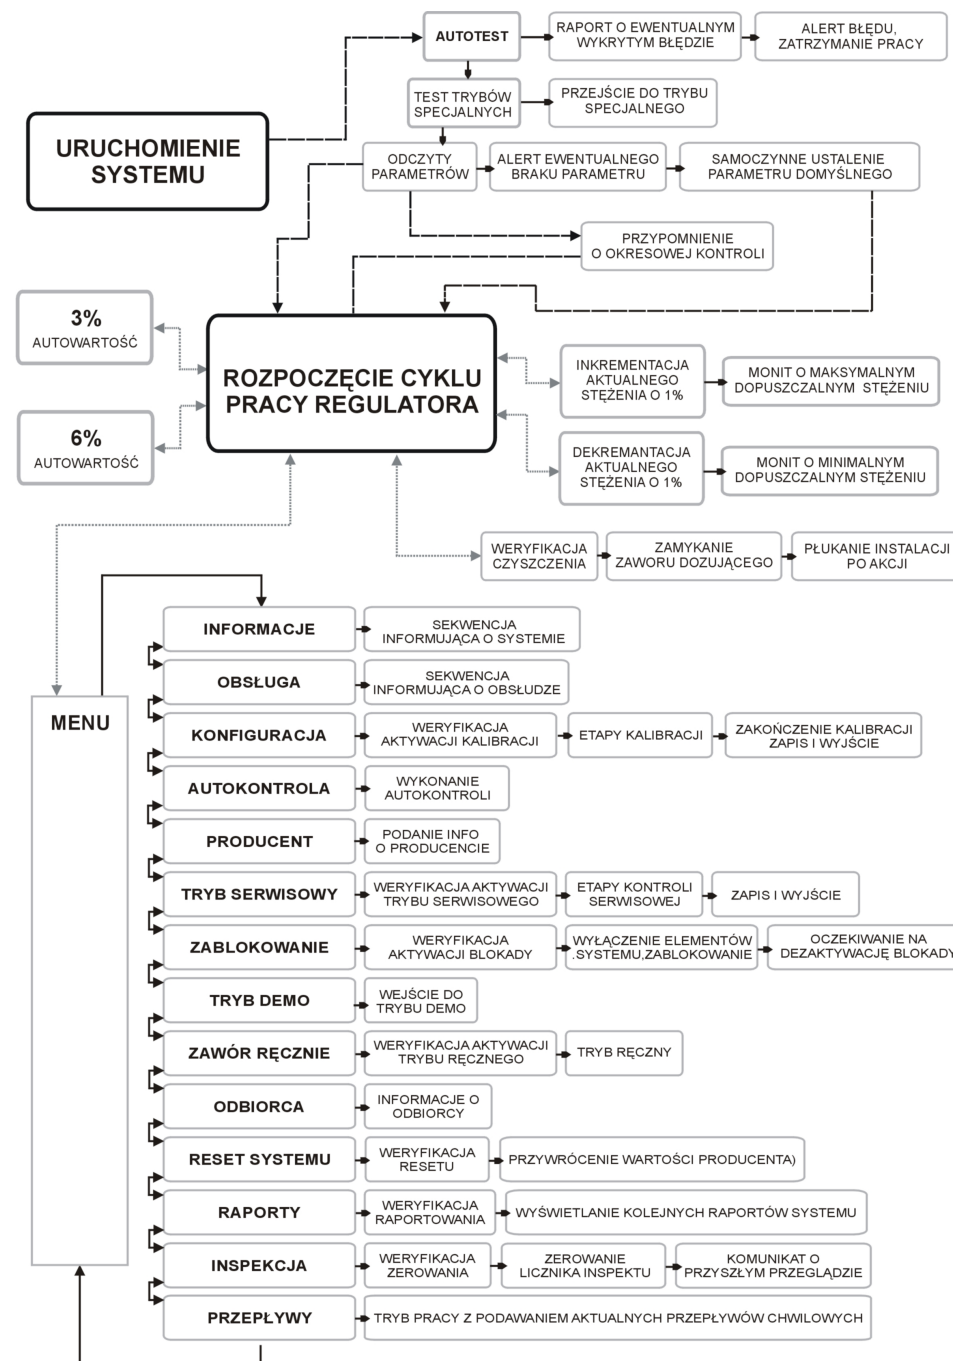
URUCHOMIENIE SYSTEMU

AUTOTEST

RAPORT O EWENTUALNYM WYKRYTYM BŁĘDZIE

ALERT BŁĘDU, ZATRZYMANIE PRACY

TEST TRYBÓW SPECJALNYCH

PRZEJŚCIE DO TRYBU SPECJALNEGO

ODCZYTY PARAMETRÓW

ALERT EWENTUALNEGO BRAKU PARAMETRU

SAMOCZYNNE USTALENIE PARAMETRU DOMYŚLNEGO

PRZYPOMNIENIE O OKRESOWEJ KONTROLI

3% AUTOWARTOŚĆ

6% AUTOWARTOŚĆ

ROZPOCZĘCIE CYKLU PRACY REGULATORA

INKREMENTACJA AKTUALNEGO STĘŻENIA O 1%

MONIT O MAKSYMALNYM DOPUSZCZALNYM STĘŻENIU

DEKREMANTACJA AKTUALNEGO STĘŻENIA O 1%

MONIT O MINIMALNYM DOPUSZCZALNYM STĘŻENIU

WERYFIKACJA CZYSZCZENIA

ZAMYKANIE ZAWORU DOZUJĄCEGO

PŁUKANIE INSTALACJI PO AKCJI

MENU

INFORMACJE

SEKWENCJA INFORMUJĄCA O SYSTEMIE

OBSŁUGA

SEKWENCJA INFORMUJĄCA O OBSŁUDZE

KONFIGURACJA

WERYFIKACJA AKTYWACJI KALIBRACJI

ETAPY KALIBRACJI

ZAKOŃCZENIE KALIBRACJI ZAPIS I WYJŚCIE

AUTOKONTROLA

WYKONANIE AUTOKONTROLI

PRODUCENT

PODANIE INFO O PRODUCENCIE

TRYB SERWISOWY

WERYFIKACJA AKTYWACJI TRYBU SERWISOWEGO

ETAPY KONTROLI SERWISOWEJ

ZAPIS I WYJŚCIE

ZABLOKOWANIE

WERYFIKACJA AKTYWACJI BLOKADY

WYŁĄCZENIE ELEMENTÓW .SYSTEMU,ZABLOKOWANIE

OCZEKIWANIE NA DEZAKTYWACJĘ BLOKADY

TRYB DEMO

WEJŚCIE DO TRYBU DEMO

ZAWÓR RĘCZNIE

WERYFIKACJA AKTYWACJI TRYBU RĘCZNEGO

TRYB RĘCZNY

ODBIORCA

INFORMACJE O ODBIORCY

RESET SYSTEMU

WERYFIKACJA RESETU

PRZYWRÓCENIE WARTOŚCI PRODUCENTA)

RAPORTY

WERYFIKACJA RAPORTOWANIA

WYŚWIETLANIE KOLEJNYCH RAPORTÓW SYSTEMU

INSPEKCJA

WERYFIKACJA ZEROWANIA

ZEROWANIE LICZNIKA INSPEKTU

KOMUNIKAT O PRZYSZŁYM PRZEGLĄDZIE

PRZEPŁYWY

TRYB PRACY Z PODAWANIEM AKTUALNYCH PRZEPŁYWÓW CHWILOWYCH